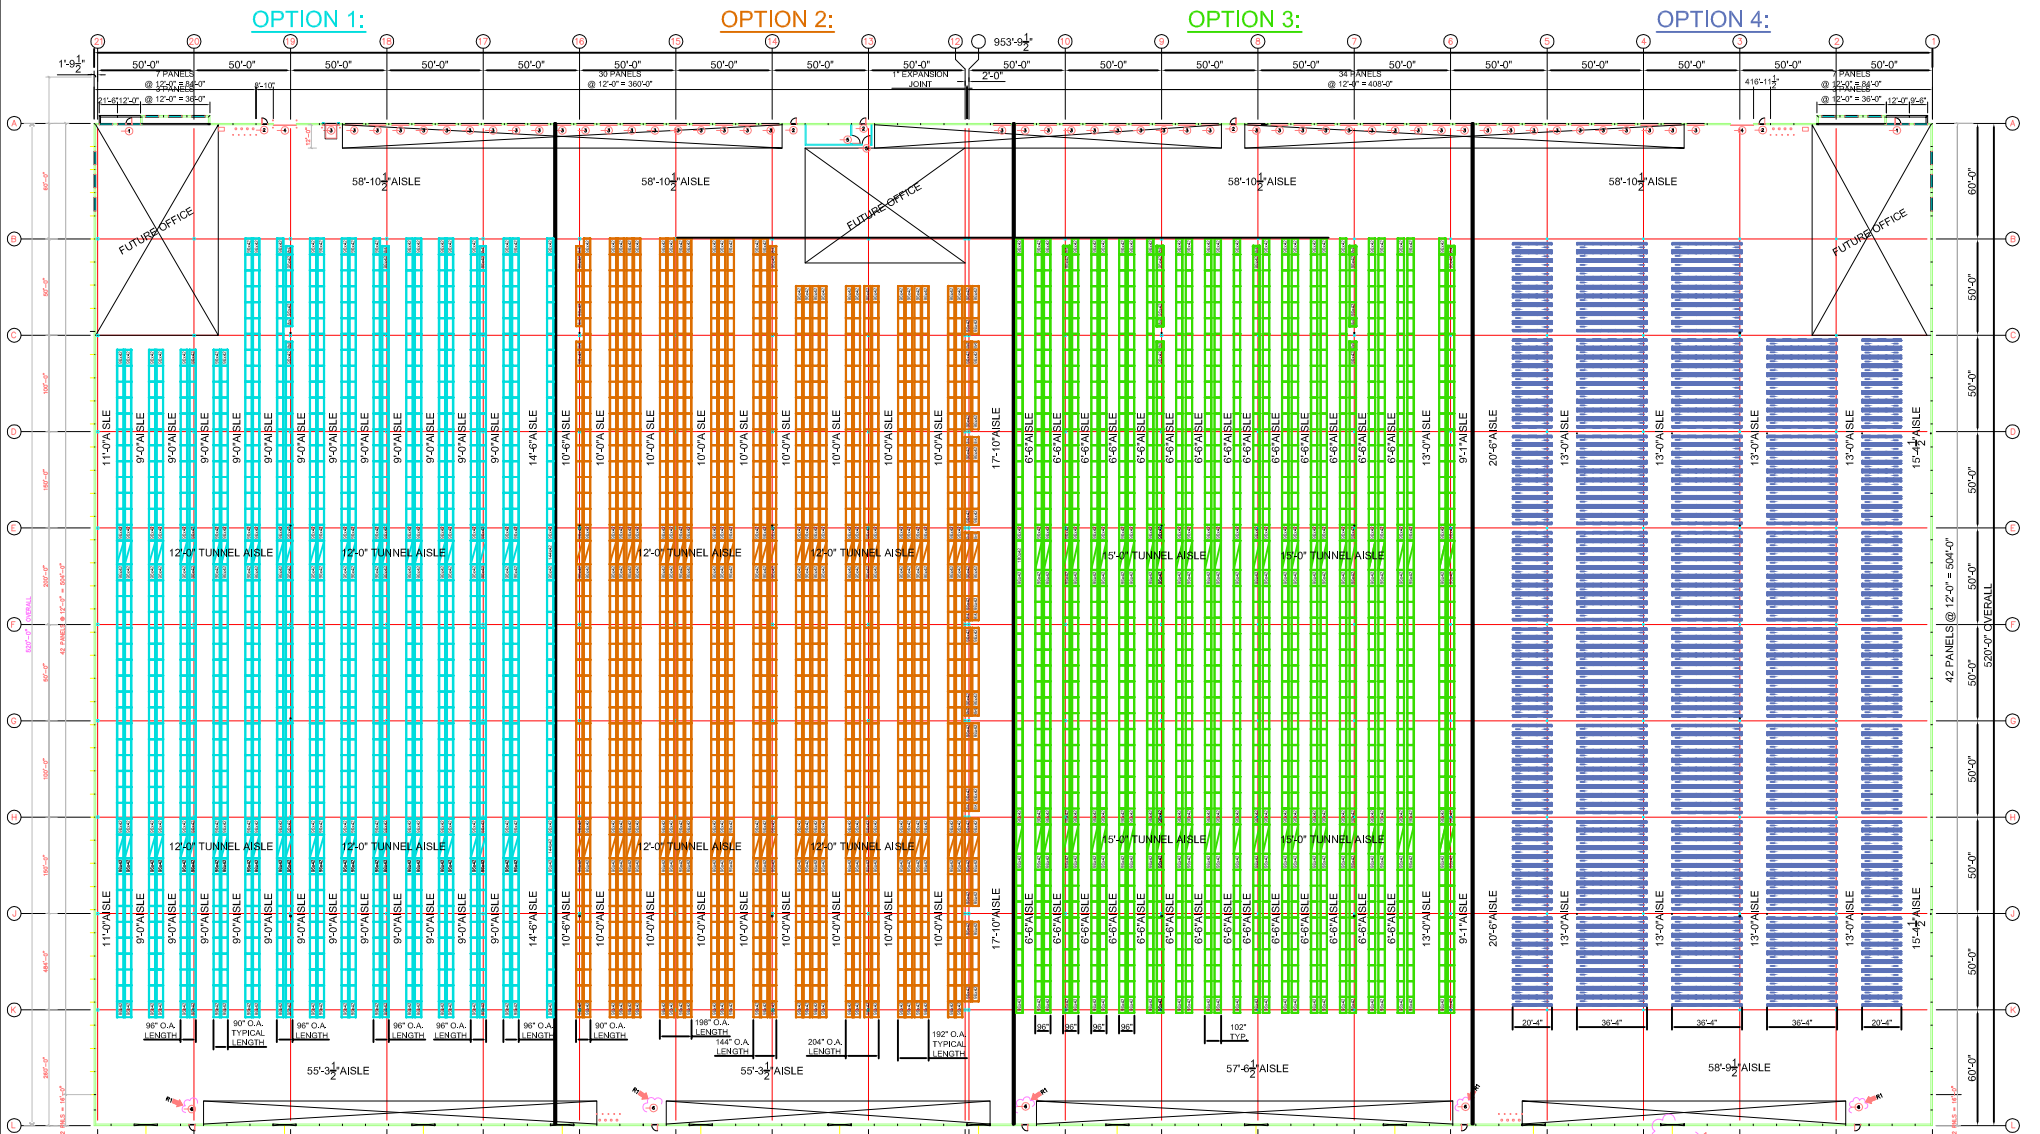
OPTION 1:
OPTION 2:
OPTION 3:
OPTION 4:

953'-9$\frac{1}{2}$"

1'-9$\frac{1}{2}$"

50'-0" 50'-0" 50'-0" 50'-0" 50'-0" 50'-0" 50'-0" 50'-0" 50'-0" 50'-0" 50'-0" 50'-0" 50'-0" 50'-0" 50'-0" 50'-0" 50'-0" 50'-0" 50'-0"

7 PANELS @ 12'-0" = 84'-0"
3 PANELS @ 12'-0" = 36'-0"
30 PANELS @ 12'-0" = 360'-0"
1" EXPANSION JOINT
2'-0"
34 PANELS @ 12'-0" = 408'-0"
7 PANELS @ 12'-0" = 84'-0"
3 PANELS @ 12'-0" = 36'-0"

58'-10$\frac{1}{2}$" AISLE
58'-10$\frac{1}{2}$" AISLE
58'-10$\frac{1}{2}$" AISLE
58'-10$\frac{1}{2}$" AISLE

FUTURE OFFICE
FUTURE OFFICE
FUTURE OFFICE

11'-0" AISLE
9'-0" AISLE
14'-6" AISLE
10'-6" AISLE
10'-0" AISLE
17'-10" AISLE
6'-6" AISLE
13'-0" AISLE
9'-1" AISLE
20'-6" AISLE
13'-0" AISLE
15'-4$\frac{1}{2}$" AISLE

12'-0" TUNNEL AISLE
12'-0" TUNNEL AISLE
12'-0" TUNNEL AISLE
12'-0" TUNNEL AISLE
15'-0" TUNNEL AISLE
15'-0" TUNNEL AISLE

96" O.A. LENGTH
90" O.A. TYPICAL LENGTH
96" O.A. LENGTH
96" O.A. LENGTH
96" O.A. LENGTH
96" O.A. LENGTH
90" O.A. LENGTH
198" O.A. LENGTH
144" O.A. LENGTH
204" O.A. LENGTH
192" O.A. TYPICAL LENGTH
96" 96" 96" 96"
102" TYP.
20'-4" 36'-4" 36'-4" 36'-4" 20'-4"

55'-3$\frac{1}{2}$" AISLE
55'-3$\frac{1}{2}$" AISLE
57'-6$\frac{1}{2}$" AISLE
58'-9$\frac{1}{2}$" AISLE

60'-0"
50'-0"
50'-0"
50'-0"
50'-0"
50'-0"
50'-0"
50'-0"
50'-0"
60'-0"
42 PANELS @ 12'-0" = 504'-0"
520'-0" OVERALL

A B C D E F G H J K L